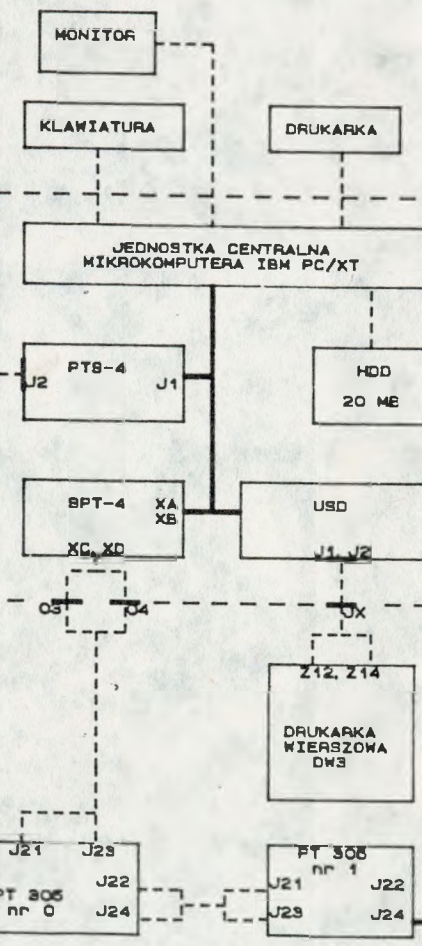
MONITOR

KLAWIATURA

DRUKARKA

JEDNOSTKA CENTRALNA
MIKROKOMPUTERA IBM PC/XT

J2 PTS-4 J1

HDD
20 MB

SPT-4 XA
XB
XC, XD

USD
J1, J2

O3 O4

UX

Z12, Z14

DRUKARKA
WIERSZOWA
DW3

J21 J23
PT 305
nr 0 J22
J24

PT 305
nr 1
J21 J22
J23 J24